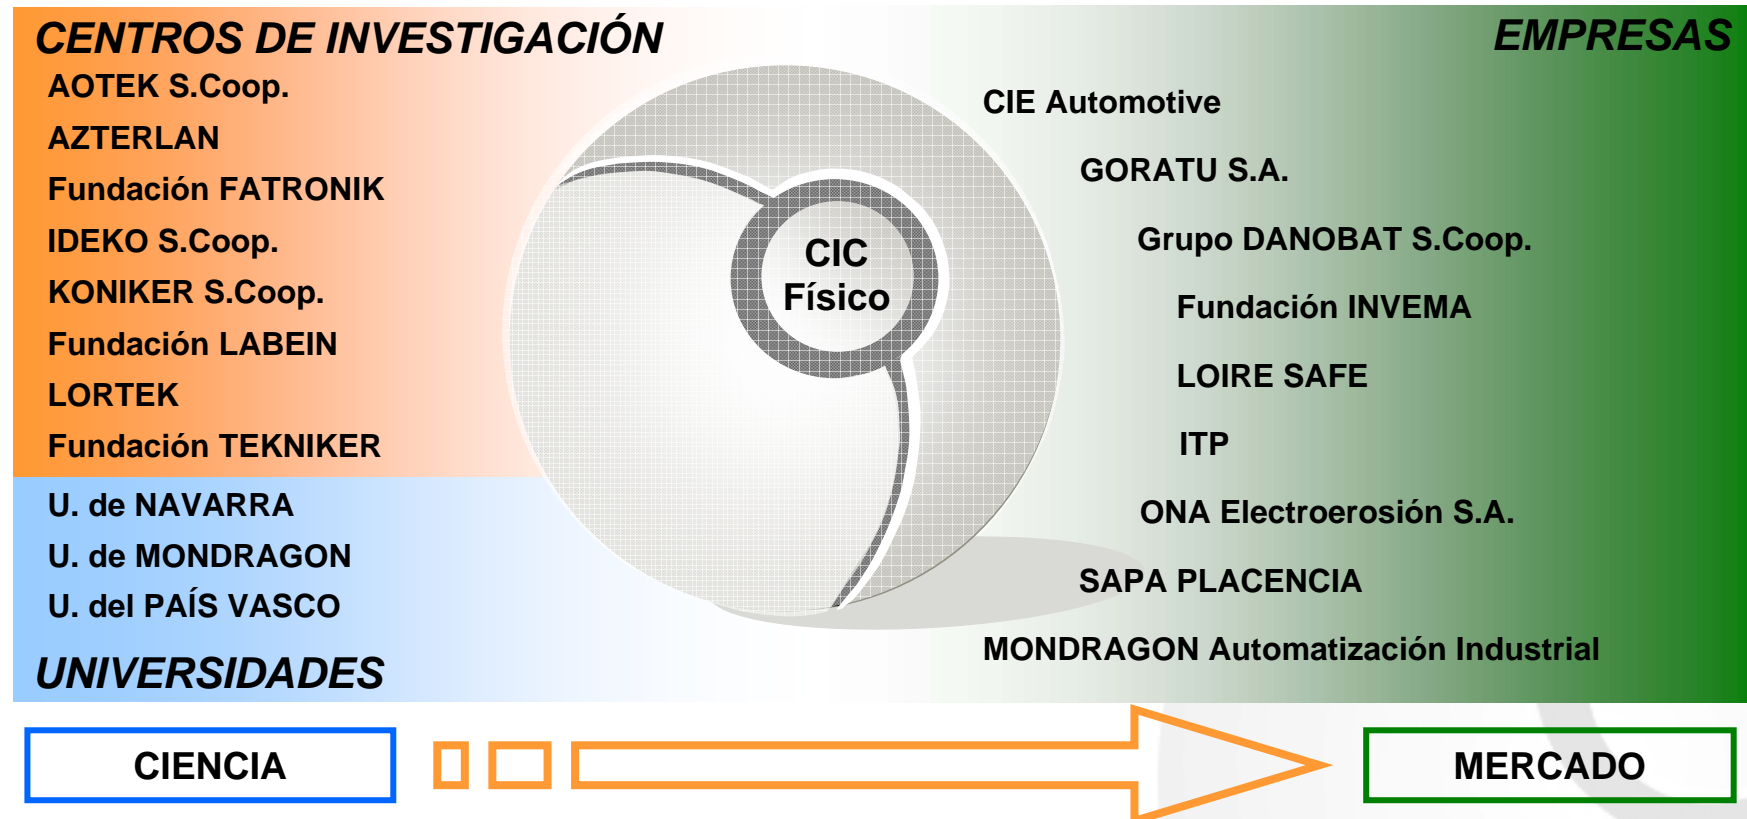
CENTROS DE INVESTIGACIÓN

AOTEK S.Coop.
AZTERLAN
Fundación FATRONIK
IDEKO S.Coop.
KONIKER S.Coop.
Fundación LABEIN
LORTEK
Fundación TEKNIKER

U. de NAVARRA
U. de MONDRAGON
U. del PAÍS VASCO

UNIVERSIDADES

CIC Físico

EMPRESAS

CIE Automotive
GORATU S.A.
Grupo DANOBAT S.Coop.
Fundación INVEMA
LOIRE SAFE
ITP
ONA Electroerosión S.A.
SAPA PLACENCIA
MONDRAGON Automatización Industrial

CIENCIA

MERCADO